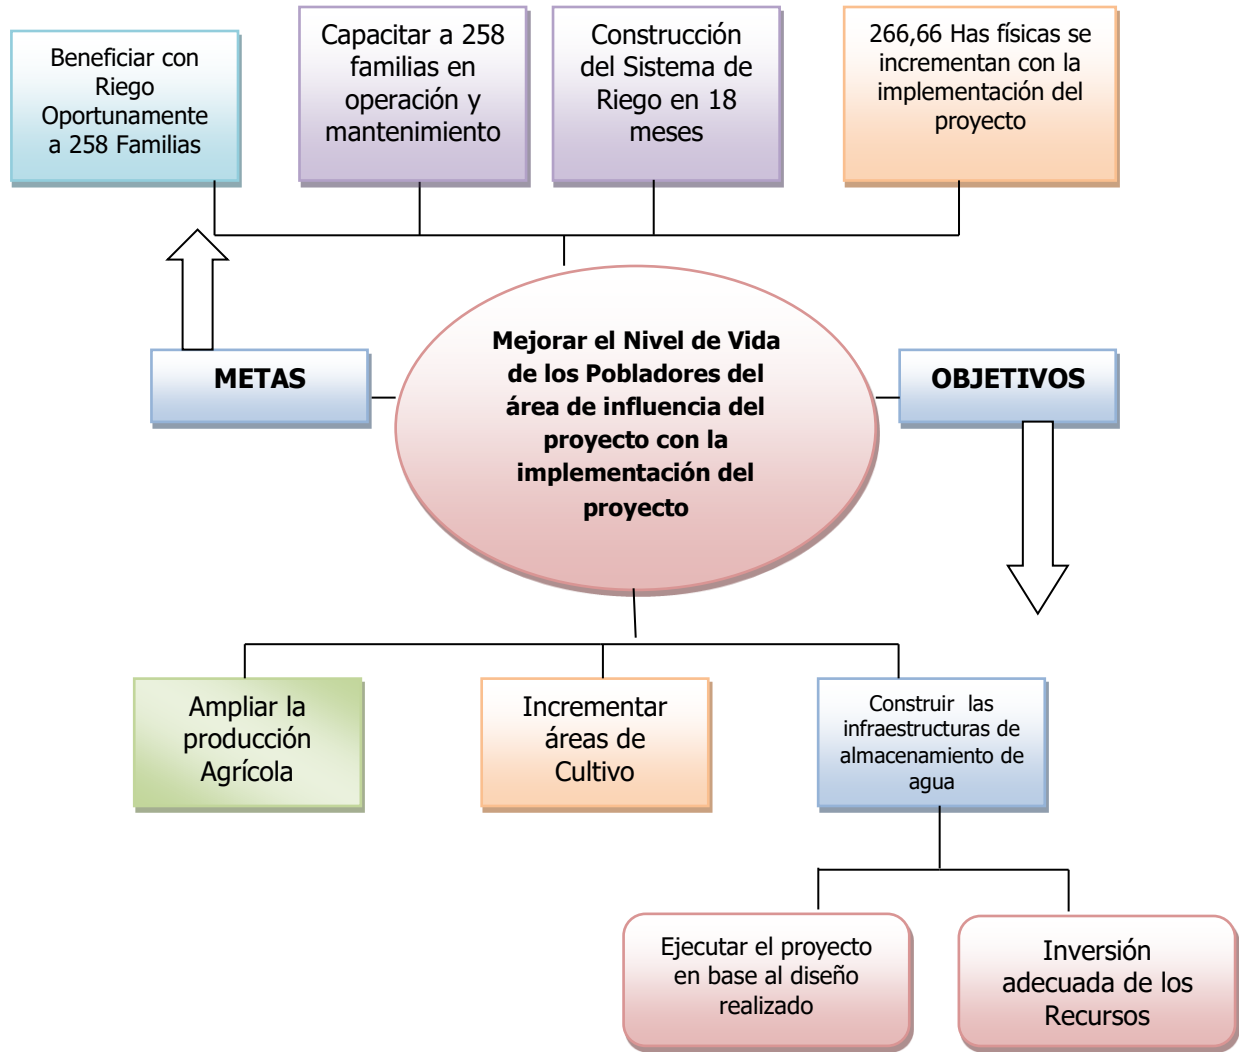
Beneficiar con Riego Oportunamente a 258 Familias

Capacitar a 258 familias en operación y mantenimiento

Construcción del Sistema de Riego en 18 meses

266,66 Has físicas se incrementan con la implementación del proyecto

METAS

Mejorar el Nivel de Vida de los Pobladores del área de influencia del proyecto con la implementación del proyecto

OBJETIVOS

Ampliar la producción Agrícola

Incrementar áreas de Cultivo

Construir las infraestructuras de almacenamiento de agua

Ejecutar el proyecto en base al diseño realizado

Inversión adecuada de los Recursos